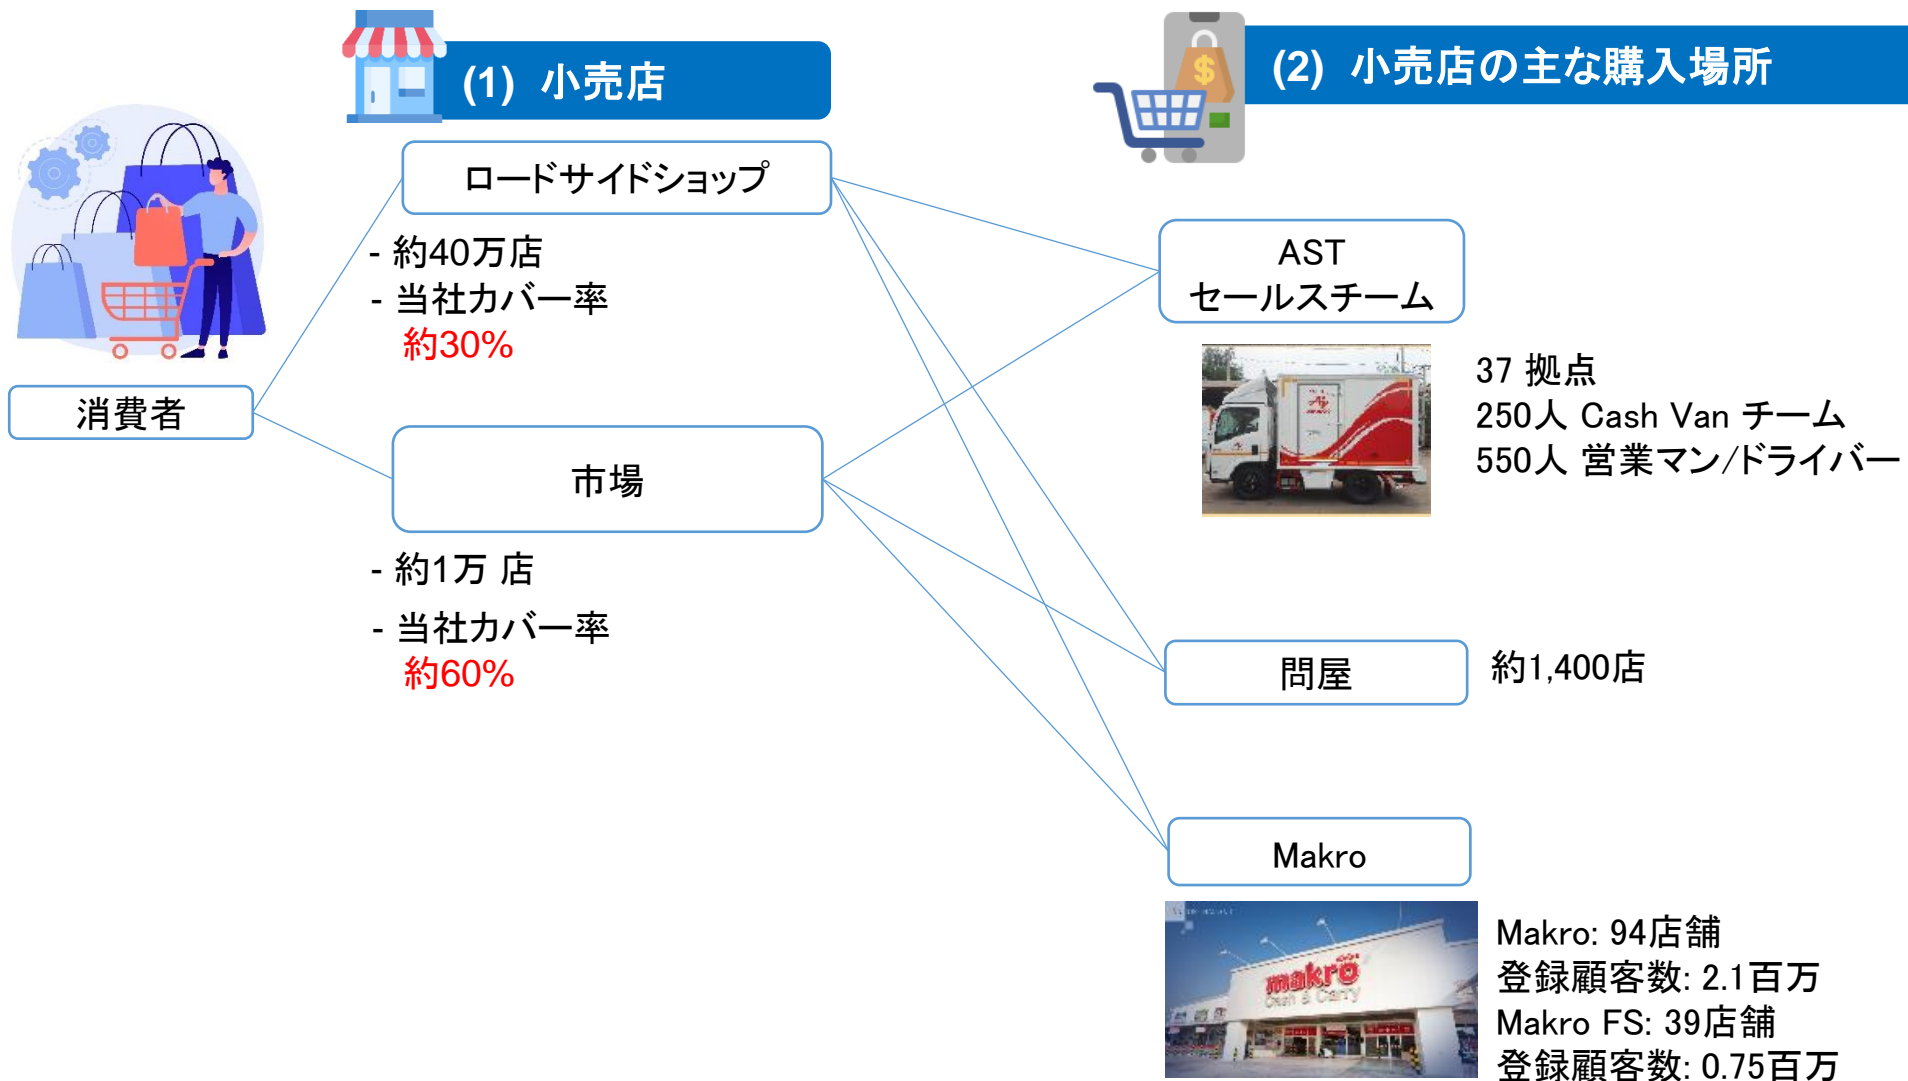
(1) 小売店

(2) 小売店の主な購入場所

消費者

ロードサイドショップ

- 約40万店
- 当社カバー率
約30%

市場

- 約1万 店
- 当社カバー率
約60%

AST
セールスチーム

37 拠点
250人 Cash Van チーム
550人 営業マン/ドライバー

問屋

約1,400店

Makro

makro
Cash & Carry

Makro: 94店舗
登録顧客数: 2.1百万
Makro FS: 39店舗
登録顧客数: 0.75百万